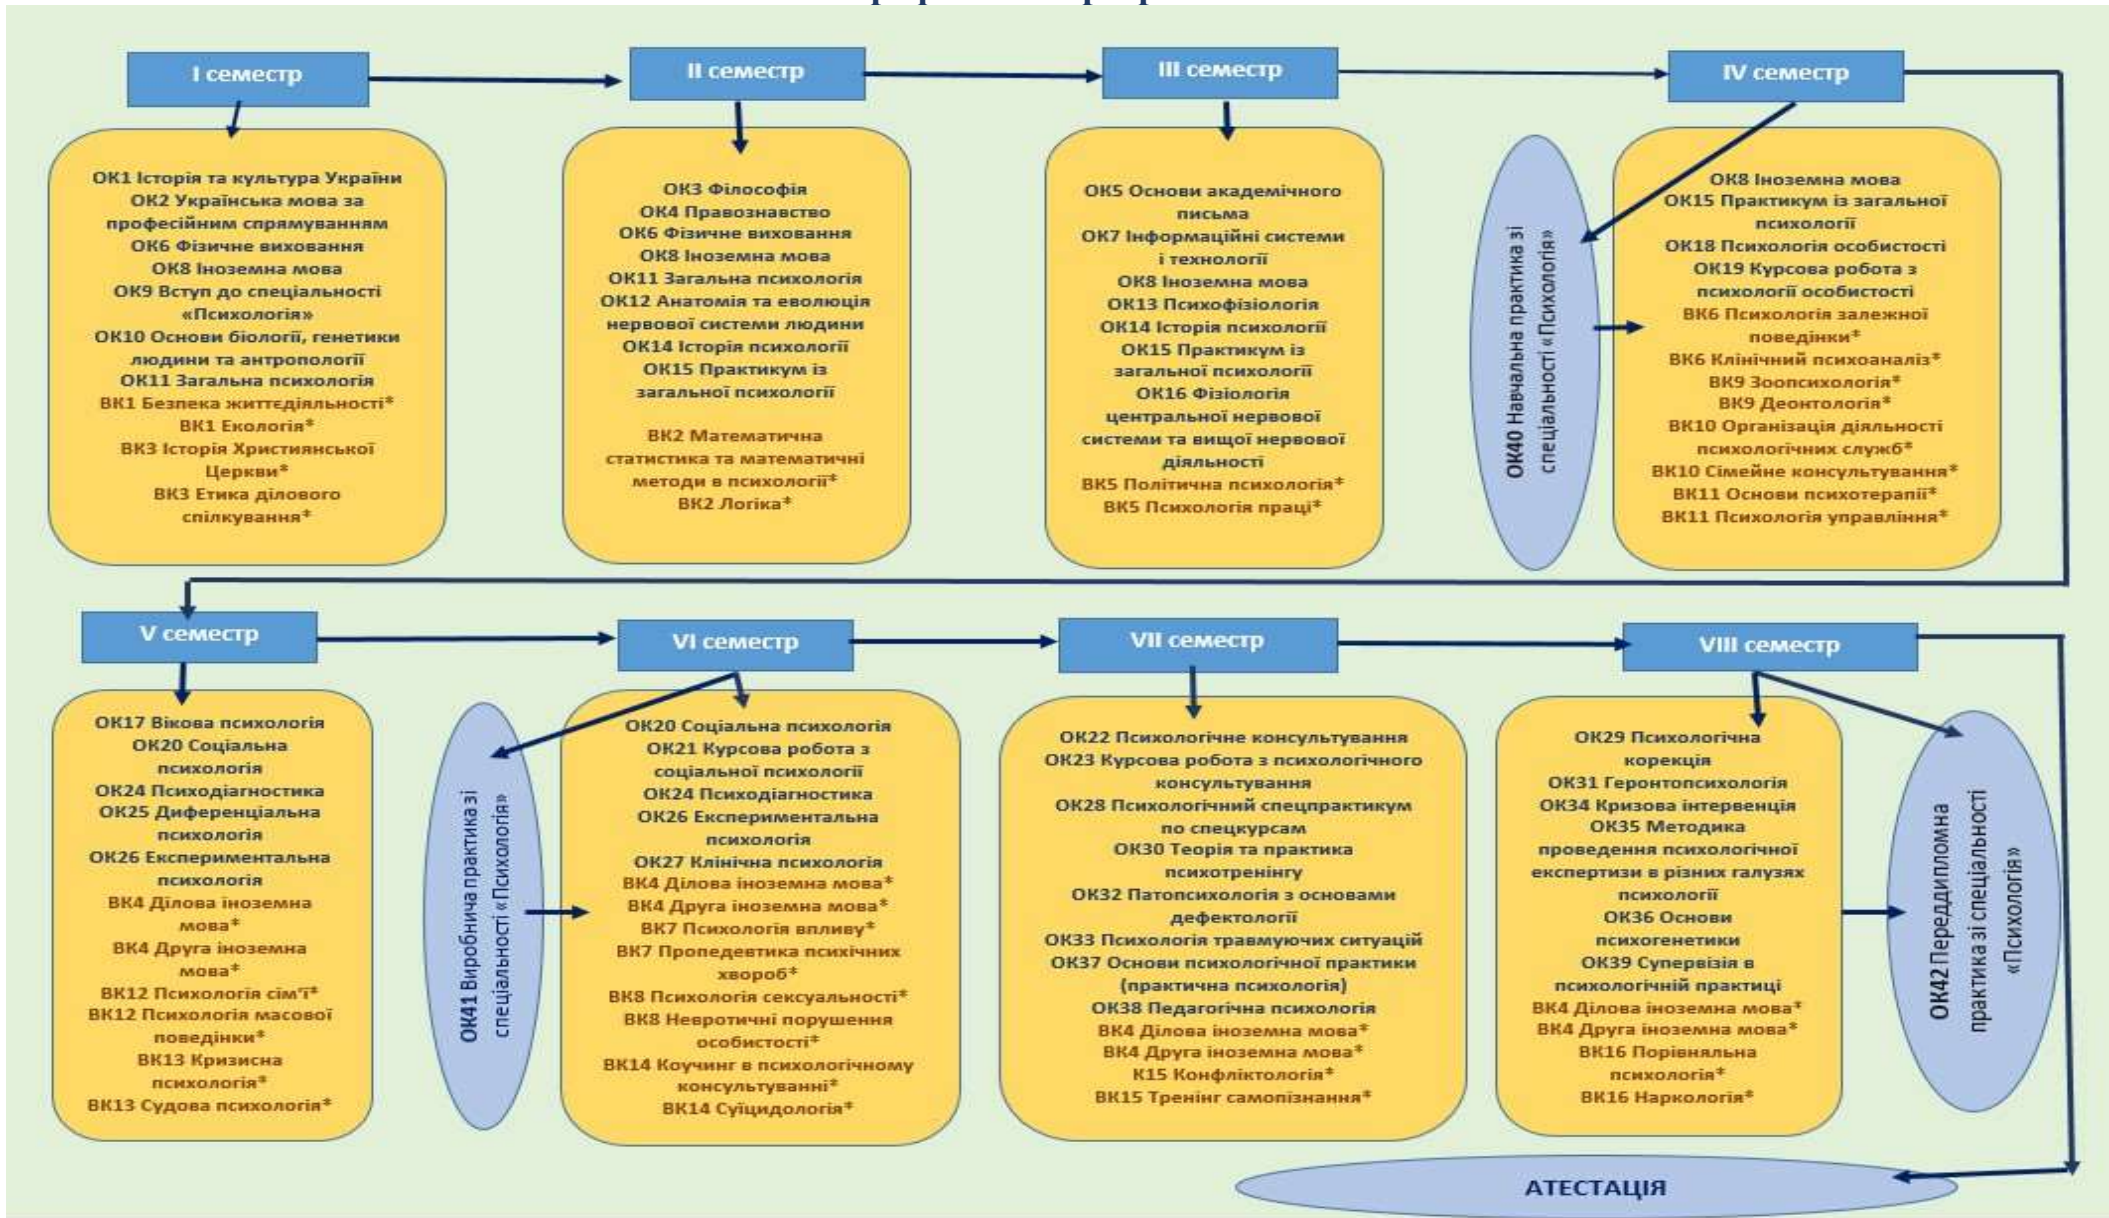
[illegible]

І семестр

ОК1 Історія та культура України
ОК2 Українська мова за професійним спрямуванням
ОК6 Фізичне виховання
ОК8 Іноземна мова
ОК9 Вступ до спеціальності «Психологія»
ОК10 Основи біології, генетики людини та антропології
ОК11 Загальна психологія
ВК1 Безпека життєдіяльності*
ВК1 Екологія*
ВК3 Історія Християнської Церкви*
ВК3 Етика ділового спілкування*

ІІ семестр

ОК3 Філософія
ОК4 Правознавство
ОК6 Фізичне виховання
ОК8 Іноземна мова
ОК11 Загальна психологія
ОК12 Анатомія та еволюція нервової системи людини
ОК14 Історія психології
ОК15 Практикум із загальної психології

ВК2 Математична статистика та математичні методи в психології*
ВК2 Логіка*

ІІІ семестр

ОК5 Основи академічного письма
ОК7 Інформаційні системи і технології
ОК8 Іноземна мова
ОК13 Психофізіологія
ОК14 Історія психології
ОК15 Практикум із загальної психології
ОК16 Фізіологія центральної нервової системи та вищої нервової діяльності
ВК5 Політична психологія*
ВК5 Психологія праці*

IV семестр

ОК40 Навчальна практика зі спеціальності «Психологія»

ОК8 Іноземна мова
ОК15 Практикум із загальної психології
ОК18 Психологія особистості
ОК19 Курсова робота з психології особистості
ВК6 Психологія залежної поведінки*
ВК6 Клінічний психоаналіз*
ВК9 Зоопсихологія*
ВК9 Деонтологія*
ВК10 Організація діяльності психологічних служб*
ВК10 Сімейне консультування*
ВК11 Основи психотерапії*
ВК11 Психологія управління*

V семестр

ОК17 Вікова психологія
ОК20 Соціальна психологія
ОК24 Психодіагностика
ОК25 Диференціальна психологія
ОК26 Експериментальна психологія
ВК4 Ділова іноземна мова*
ВК4 Друга іноземна мова*
ВК12 Психологія сім'ї*
ВК12 Психологія масової поведінки*
ВК13 Кризисна психологія*
ВК13 Судова психологія*

VI семестр

ОК41 Виробнича практика зі спеціальності «Психологія»

ОК20 Соціальна психологія
ОК21 Курсова робота з соціальної психології
ОК24 Психодіагностика
ОК26 Експериментальна психологія
ОК27 Клінічна психологія
ВК4 Ділова іноземна мова*
ВК4 Друга іноземна мова*
ВК7 Психологія впливу*
ВК7 Пропедевтика психічних хвороб*
ВК8 Психологія сексуальності*
ВК8 Невротичні порушення особистості*
ВК14 Коучинг в психологічному консультуванні*
ВК14 Суїцидологія*

VII семестр

ОК22 Психологічне консультування
ОК23 Курсова робота з психологічного консультування
ОК28 Психологічний спецпрактикум по спецкурсам
ОК30 Теорія та практика психотренінгу
ОК32 Патопсихологія з основами дефектології
ОК33 Психологія травмуючих ситуацій
ОК37 Основи психологічної практики (практична психологія)
ОК38 Педагогічна психологія
ВК4 Ділова іноземна мова*
ВК4 Друга іноземна мова*
К15 Конфліктологія*
ВК15 Тренінг самопізнання*

VIII семестр

ОК29 Психологічна корекція
ОК31 Геронтопсихологія
ОК34 Кризова інтервенція
ОК35 Методика проведення психологічної експертизи в різних галузях психології
ОК36 Основи психогенетики
ОК39 Супервізія в психологічній практиці
ВК4 Ділова іноземна мова*
ВК4 Друга іноземна мова*
ВК16 Порівняльна психологія*
ВК16 Наркологія*

ОК42 Переддипломна практика зі спеціальності «Психологія»

АТЕСТАЦІЯ